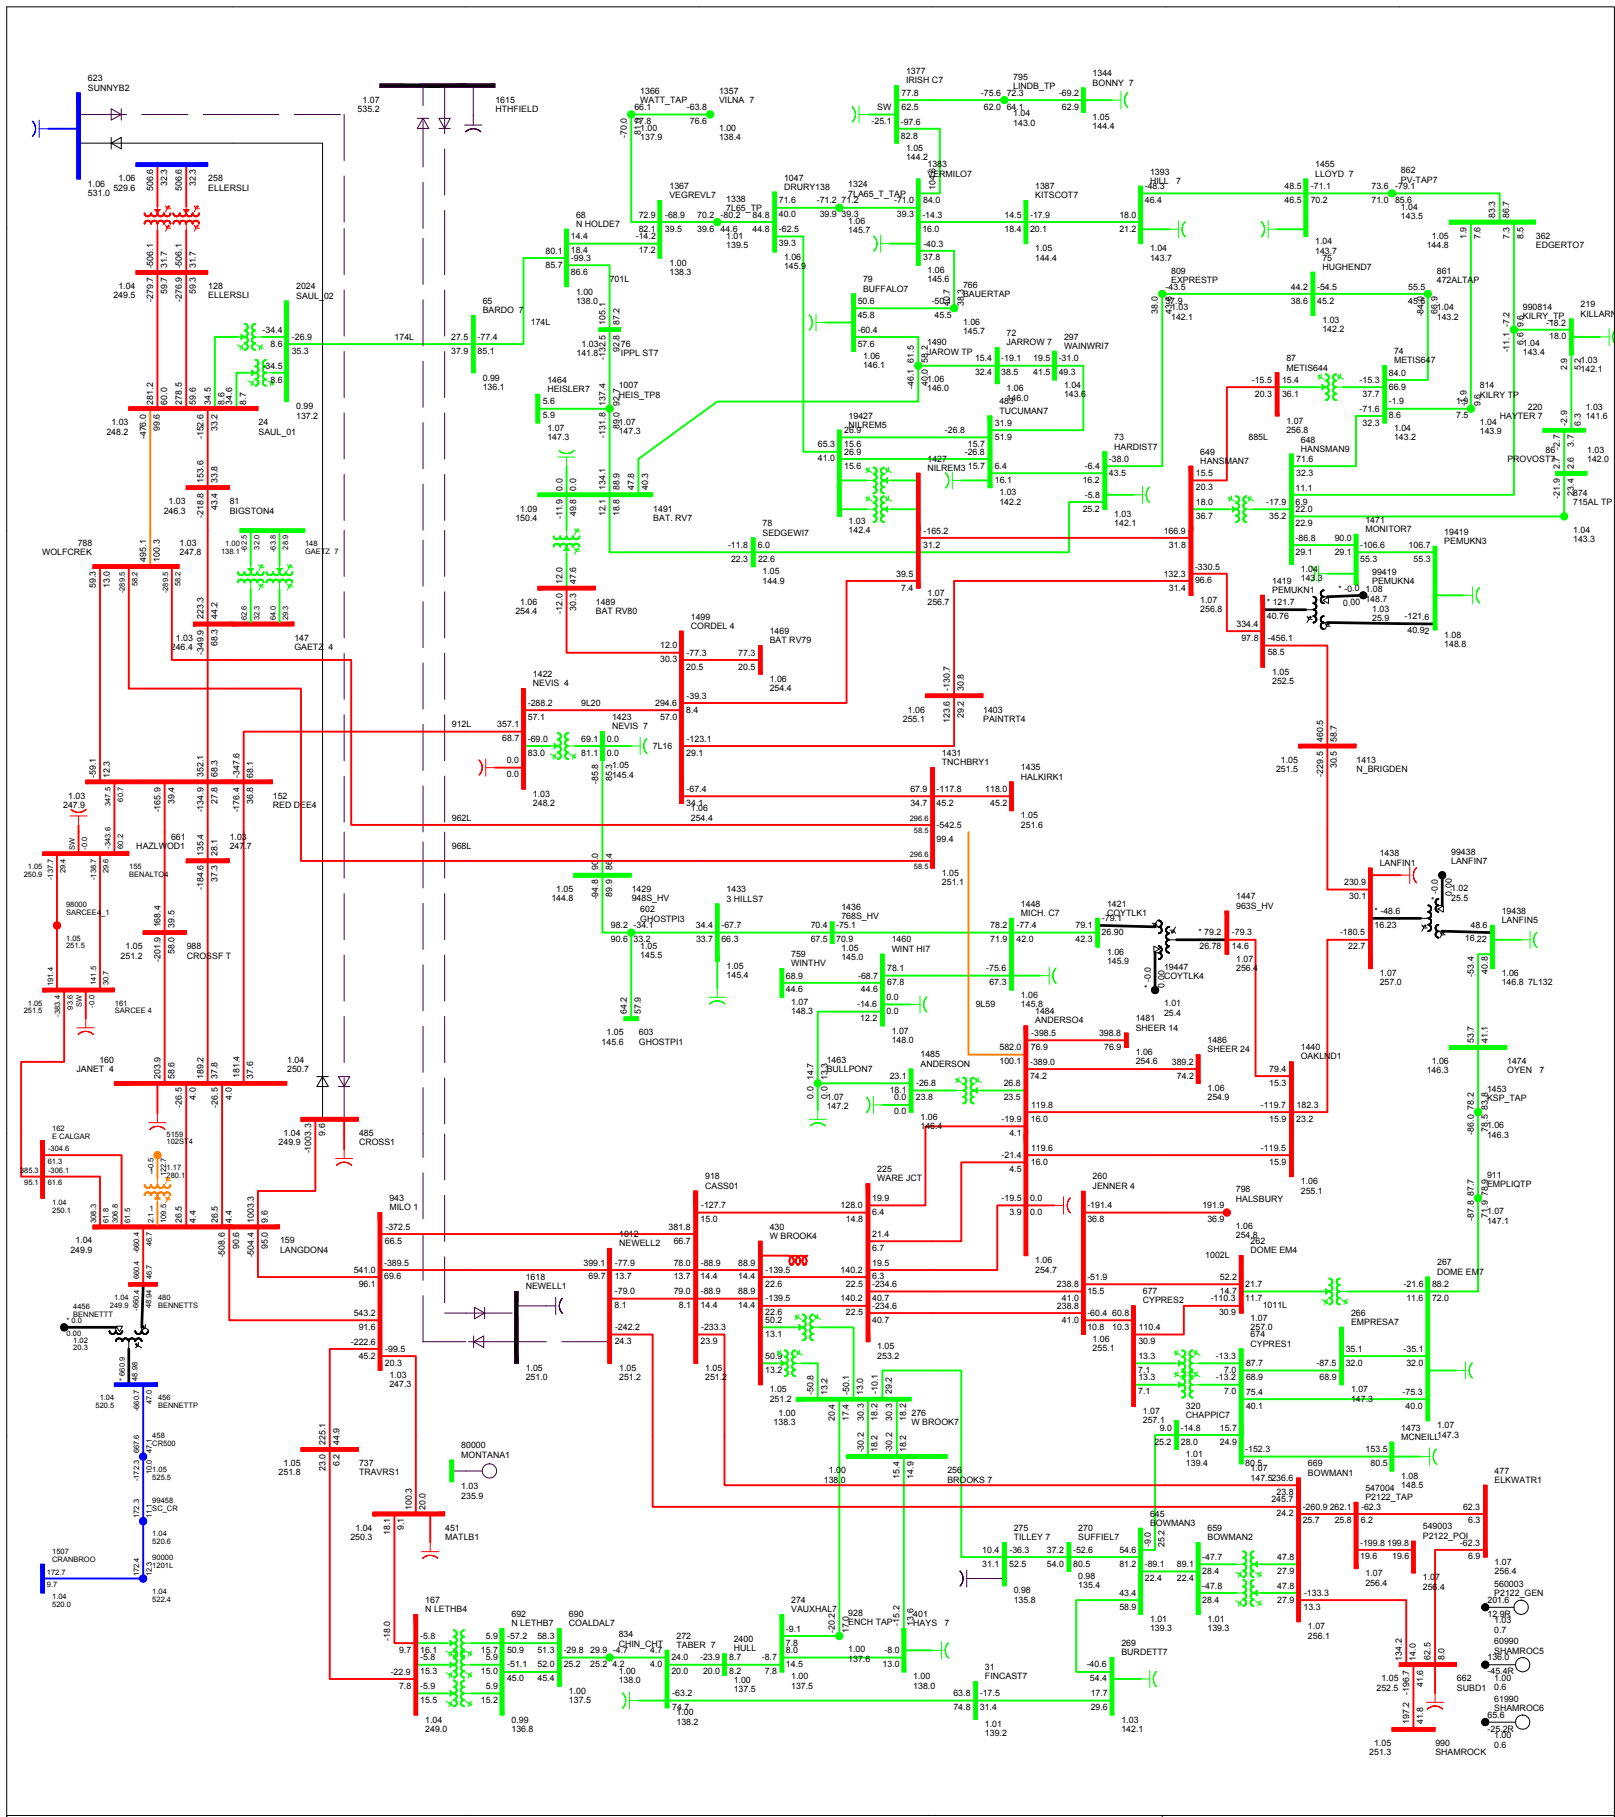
623 SUNNYB2
1.06 531.0
1.06 529.6
258 ELLERSLI
1.07 535.2
1615 HTHFIELD
1366 WATT_TAP
1357 VILNA 7
1377 IRISH C7
795 LINDB_TP
1344 BONNY 7
1.04 249.5
128 ELLERSLI
2024 SAUL_02
68 N HOLDE7
1367 VEGREVL7
1338 7L65_TP
1047 DRURY138
1324 7LA65_T_TAP
1383 VERMILO7
1387 KITSCOT7
1393 HILL 7
1455 LLOYD 7
862 PV-TAP7
362 EDGERTO7
65 BARDO 7
174L
701L
79 BUFFALO7
766 BAUERTAP
809 EXPRESTP
861 472ALTAP
990814 KILRY_TP
219 KILLARN
1.03 248.2
24 SAUL_01
1464 HEISLER7
1007 HEIS_TP8
1490 HAROW TP
72 JARROW 7
297 WAINWRI7
87 METIS644
74 METIS647
814 KILRY TP
220 HAYTER 7
48 TUCUMAN7
19427 NILREM5
1427 NILREM3
73 HARDIST7
649 HANSMAN7
648 HANSMAN9
86 PROVOST7
874 715AL TP
1.03 246.3
81 BIGSTON4
1491 BAT. RV7
78 SEDGEWI7
1471 MONITOR7
19419 PEMUKN3
788 WOLFCREK
148 GAETZ 7
99419 PEMUKN4
1419 PEMUKN1
1489 BAT RV80
147 GAETZ 4
1499 CORDEL 4
1469 BAT RV79
1422 NEVIS 4
9L20
1423 NEVIS 7
7L16
912L
1403 PAINTRT4
1413 N_BRIGDEN
152 RED DEE4
1431 TNCHBRY1
1435 HALKIRK1
661 HAZLWOD1
155 BENALTO4
962L
968L
98000 SARCEE4_1
1429 948S_HV
602 GHOSTPI3
1433 3 HILLS7
1436 768S_HV
1448 MICH. C7
1421 COYTLK1
1447 963S_HV
1438 LANFIN1
99438 LANFIN7
19438 LANFIN5
988 CROSSF T
759 WINTHV
1460 WINT HI7
19447 COYTLK4
161 SARCEE 4
603 GHOSTPI1
9L59
1484 ANDERSO4
1481 SHEER 14
1486 SHEER 24
1440 OAKLND1
160 JANET 4
1463 BULLPON7
1485 ANDERSON
1474 OYEN 7
1453 KSP_TAP
485 CROSS1
162 E CALGAR
5159 102S14
943 MILO 1
159 LANGDON4
918 CASS01
225 WARE JCT
260 JENNER 4
798 HALSBURY
911 EMPLIQTP
1012 NEWELL2
430 W BROOK4
262 DOME EM4
1002L
267 DOME EM7
4456 BENNETTT
480 BENNETTS
1618 NEWELL1
677 CYPRESS2
1011L
266 EMPRESA7
674 CYPRES1
456 BENNETTP
276 W BROOK7
320 CHAPPIC7
1473 MCNEILL
458 CR500
80000 MONTANA1
737 TRAVRS1
256 BROOKS 7
669 BOWMAN1
477 ELKWATR1
99458 SC_CR
451 MATLB1
547004 P2122_TAP
549003 P2122_POI
645 BOWMAN3
275 TILLEY 7
270 SUFFIEL7
659 BOWMAN2
1507 CRANBROO
90000 1201L
560003 P2122_GEN
167 N LETHB4
692 N LETHB7
690 COALDAL7
834 CHIN_CHT
272 TABER 7
2400 HULL
274 VAUXHAL7
928 ENCH TAP
401 HAYS 7
269 BURDETT7
60990 SHAMROC5
31 FINCAST7
662 SUBD1
61990 SHAMROC6
990 SHAMROCK